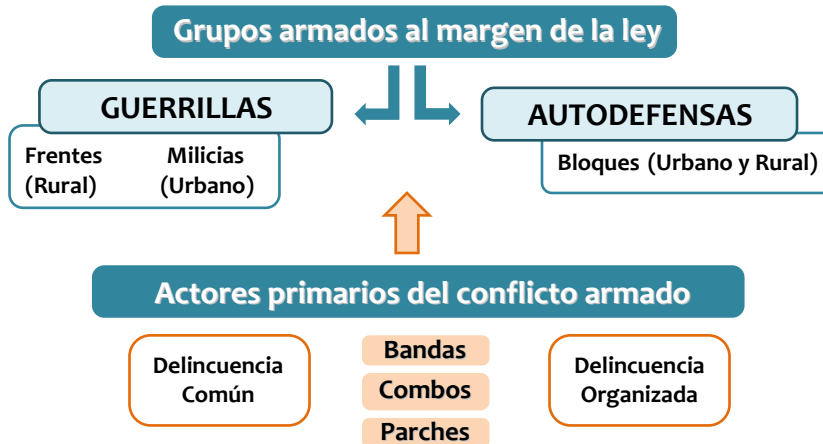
Grupos armados al margen de la ley

GUERRILLAS

Frentes (Rural)

Milicias (Urbano)

AUTODEFENSAS

Bloques (Urbano y Rural)

Actores primarios del conflicto armado

Delincuencia Común

Bandas

Combos

Parches

Delincuencia Organizada